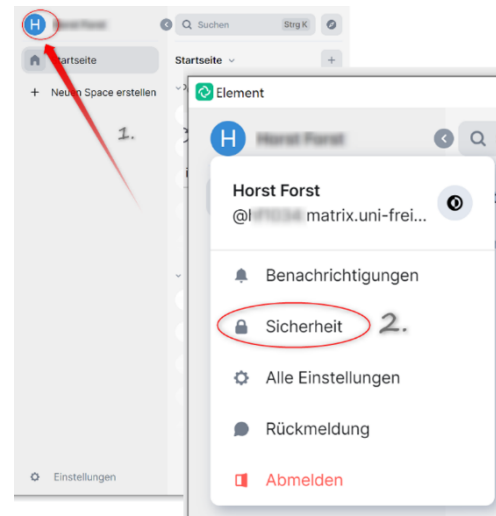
H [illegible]

Suchen Strg K

Startseite

Startseite

+ Neuen Space erstellen

1.

Einstellungen

Element

H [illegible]

Horst Forst

@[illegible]matrix.uni-frei...

Benachrichtigungen

Sicherheit

2.

Alle Einstellungen

Rückmeldung

Abmelden